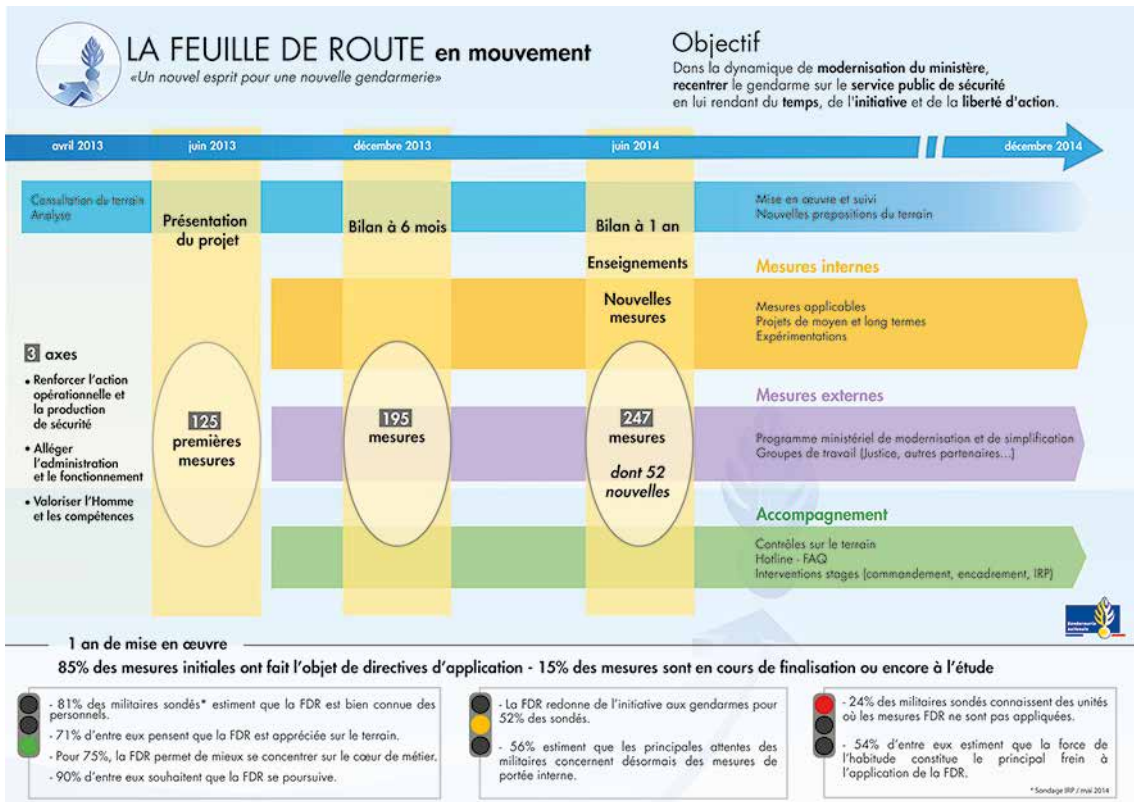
LA FEUILLE DE ROUTE en mouvement
«Un nouvel esprit pour une nouvelle gendarmerie»

Objectif
Dans la dynamique de modernisation du ministère, recentrer le gendarme sur le service public de sécurité en lui rendant du temps, de l'initiative et de la liberté d'action.

avril 2013 | juin 2013 | décembre 2013 | juin 2014 | décembre 2014

Consultation du terrain
Analyse

Présentation du projet

Bilan à 6 mois

Bilan à 1 an

Enseignements

Nouvelles mesures

Mise en œuvre et suivi
Nouvelles propositions du terrain

Mesures internes
Mesures applicables
Projets de moyen et long termes
Expérimentations

3 axes
• Renforcer l'action opérationnelle et la production de sécurité
• Alléger l'administration et le fonctionnement
• Valoriser l'Homme et les compétences

125 premières mesures

195 mesures

247 mesures
dont 52 nouvelles

Mesures externes
Programme ministériel de modernisation et de simplification
Groupes de travail (Justice, autres partenaires...)

Accompagnement
Contrôles sur le terrain
Hotline - FAQ
Interventions stages (commandement, encadrement, IRP)

Gendarmerie nationale

1 an de mise en œuvre
85% des mesures initiales ont fait l'objet de directives d'application - 15% des mesures sont en cours de finalisation ou encore à l'étude

- 81% des militaires sondés* estiment que la FDR est bien connue des personnels.
- 71% d'entre eux pensent que la FDR est appréciée sur le terrain.
- Pour 75%, la FDR permet de mieux se concentrer sur le cœur de métier.
- 90% d'entre eux souhaitent que la FDR se poursuive.

- La FDR redonne de l'initiative aux gendarmes pour 52% des sondés.
- 56% estiment que les principales attentes des militaires concernent désormais des mesures de portée interne.

- 24% des militaires sondés connaissent des unités où les mesures FDR ne sont pas appliquées.
- 54% d'entre eux estiment que la force de l'habitude constitue le principal frein à l'application de la FDR.

* Sondage IRP / mai 2014